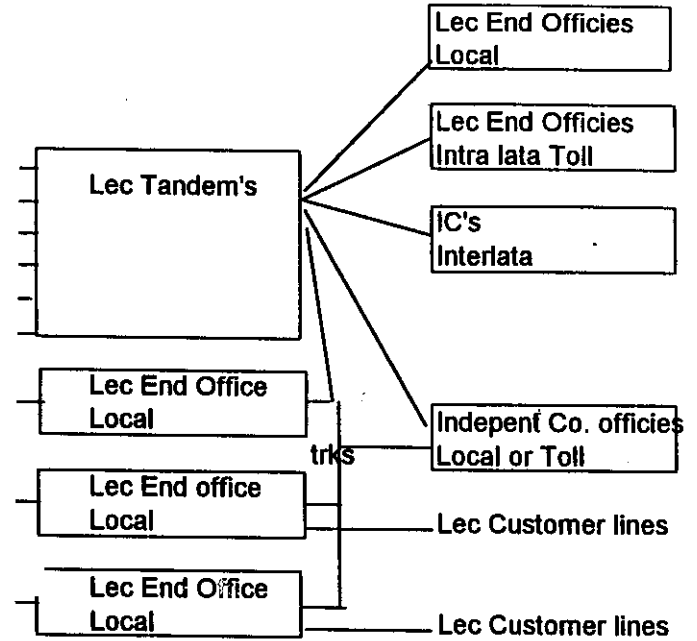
Lec Tandem's

Lec End Officies
Local

Lec End Officies
Intra lata Toll

IC's
Interlata

Indepent Co. officies
Local or Toll

Lec End Office
Local

trks

Lec End office
Local

Lec Customer lines

Lec End Office
Local

Lec Customer lines